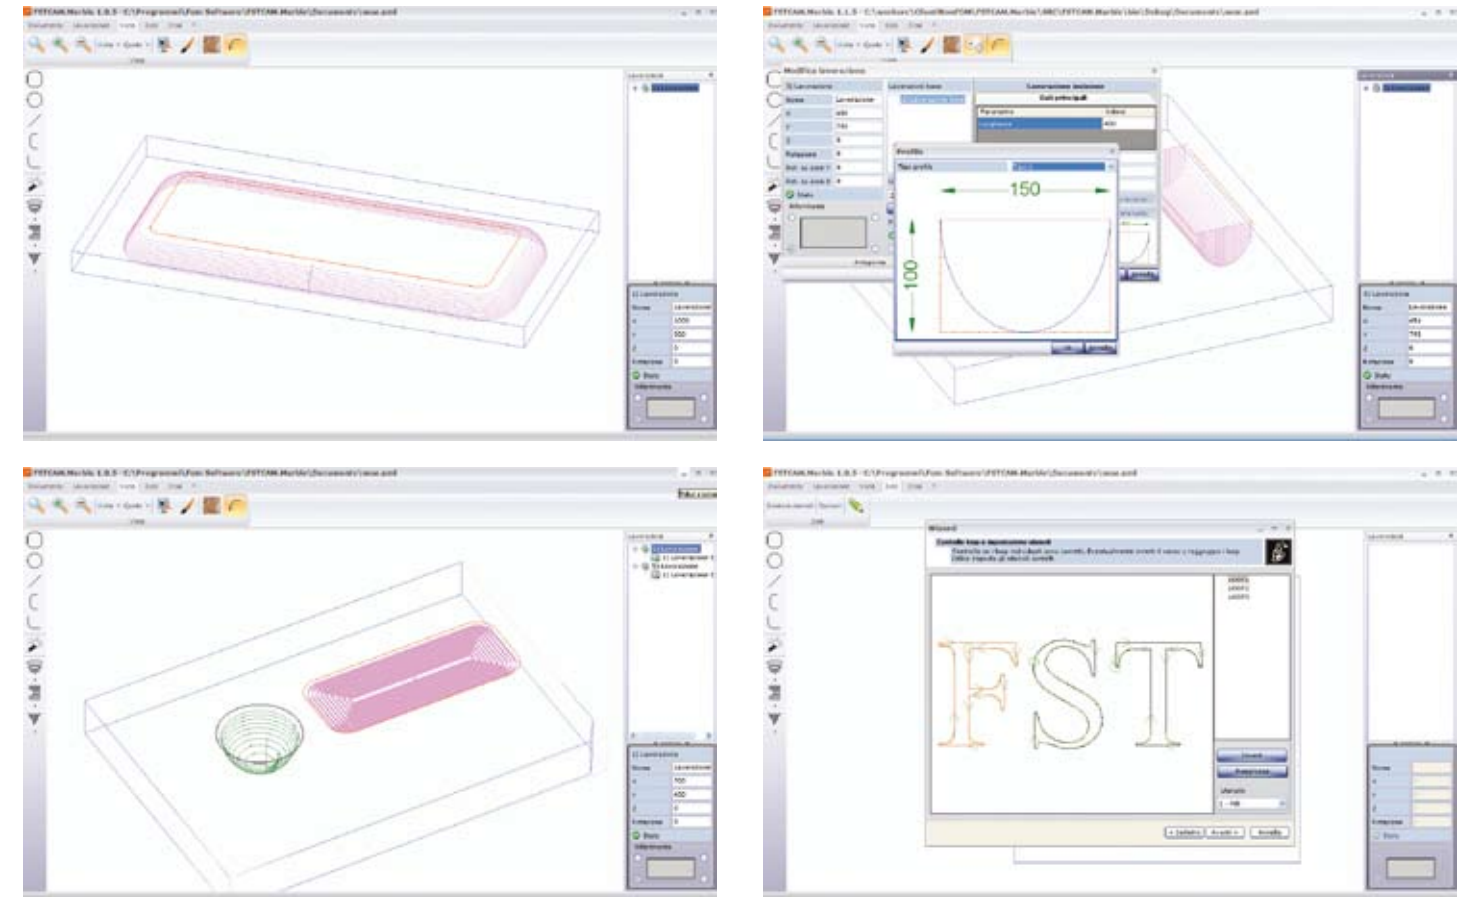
FSTCAM.Marble 1.0.5 - C:\Programmi\Fsm Software\FSTCAM.Marble\Documenti\case.xml

Lavorazione

Modifica lavorazione

Lavorazione

Profilo

Tipo profilo

150

100

Dati principali

Parametro

Valore

Lunghezza

Stato

FSTCAM.Marble 1.0.5 - C:\Programmi\Fsm Software\FSTCAM.Marble\Documenti\case.xml

Lavorazione

Lavorazione

Stato

FSTCAM.Marble 1.0.5 - C:\Programmi\Fsm Software\FSTCAM.Marble\Documenti\case.xml

Wizard

FST

< Indietro

Avanti >

Annulla